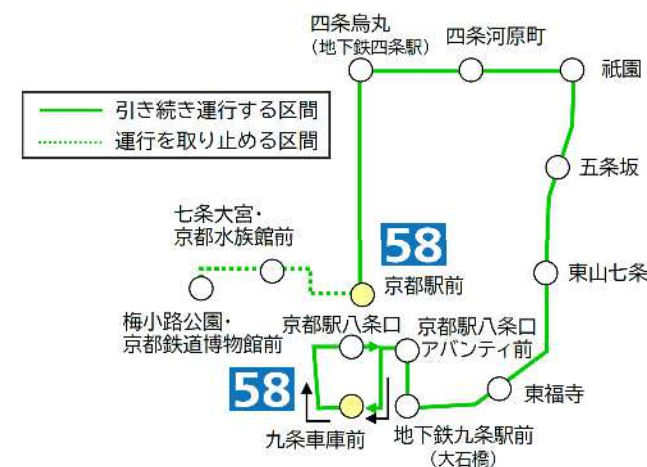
四条烏丸
（地下鉄四条駅）
四条河原町
祇園

引き続き運行する区間
運行を取り止める区間

五条坂

七条大宮・
京都水族館前

58
京都駅前

東山七条

梅小路公園・
京都鉄道博物館前

京都駅八条口
京都駅八条口
アバンティ前

58

東福寺

九条車庫前
地下鉄九条駅前
（大石橋）